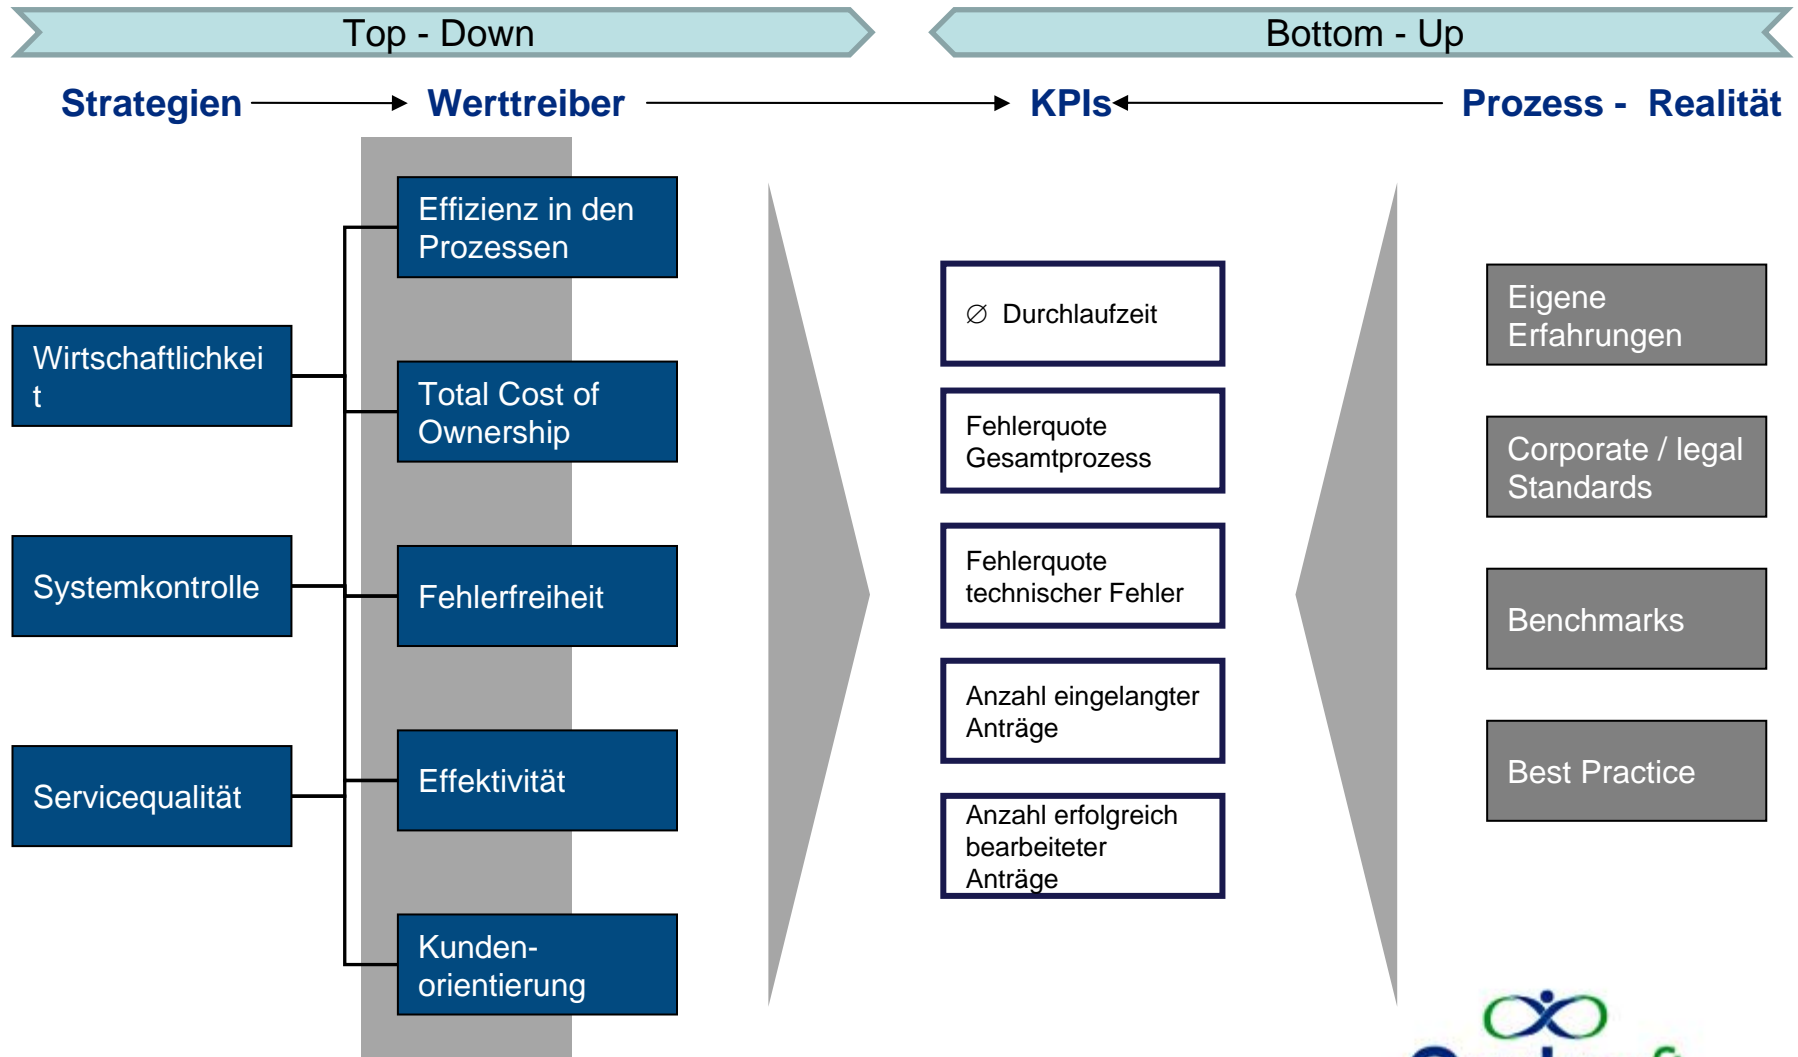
Top - Down

Bottom - Up

Strategien → Werttreiber → KPIs ← Prozess - Realität

Wirtschaftlichkeit

Systemkontrolle

Servicequalität

Effizienz in den Prozessen

Total Cost of Ownership

Fehlerfreiheit

Effektivität

Kunden-orientierung

∅ Durchlaufzeit

Fehlerquote Gesamtprozess

Fehlerquote technischer Fehler

Anzahl eingelangter Anträge

Anzahl erfolgreich bearbeiteter Anträge

Eigene Erfahrungen

Corporate / legal Standards

Benchmarks

Best Practice